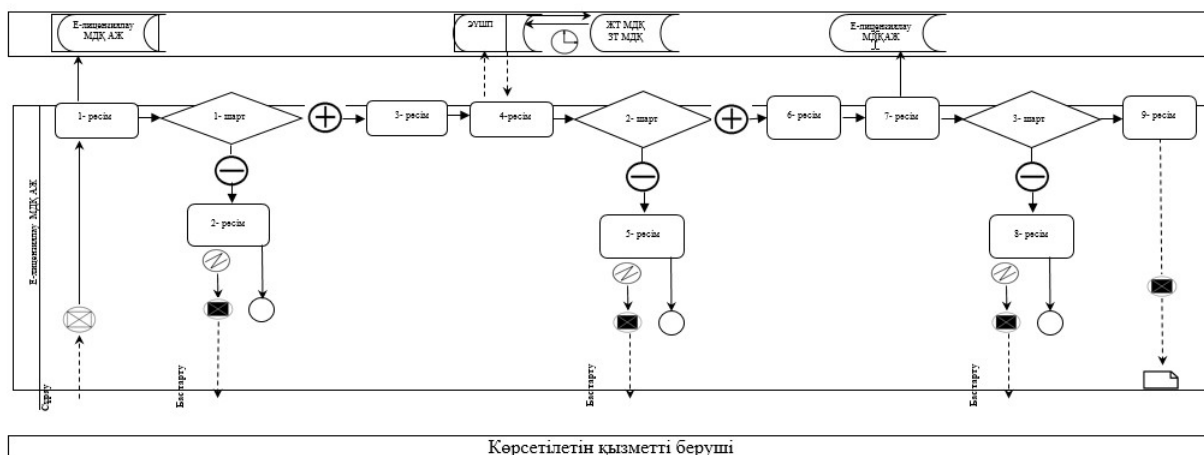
Е-лицензиялау МДҚ АЖ

ЭҮШП

ЖТ МДҚ
ЗТ МДҚ

Е-лицензиялау МДҚАЖ

Е-лицензиялау МДҚ АЖ

1- процесс

1- шарт

2- процесс

3- процесс

4-процесс

2- шарт

5- процесс

6- процесс

7- процесс

3- шарт

8- процесс

9- процесс

Сұрау

Бастарту

Бастарту

Бастарту

Көрсетілетін қызметті беруші